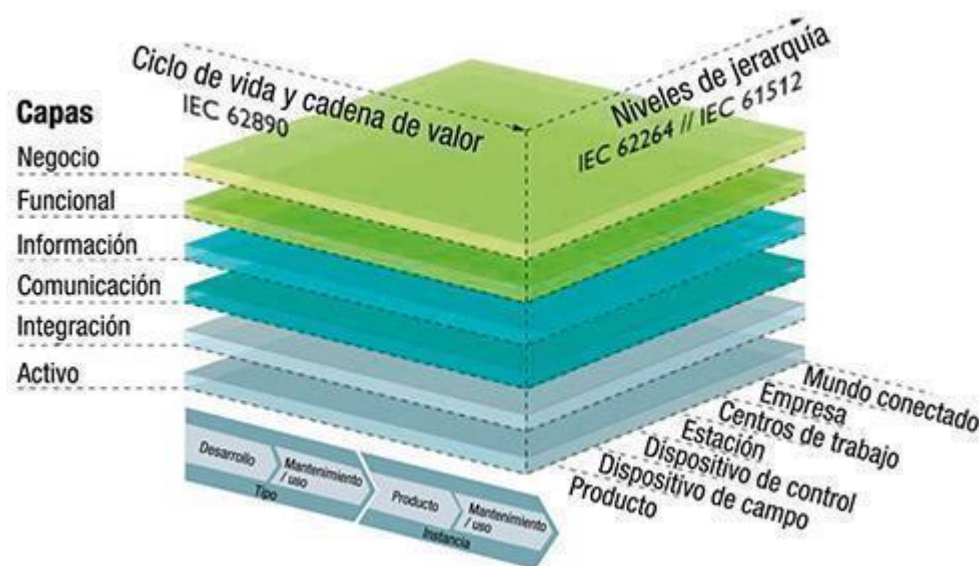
Ciclo de vida y cadena de valor
IEC 62890

Niveles de jerarquía
IEC 62264 // IEC 61512

Capas
Negocio
Funcional
Información
Comunicación
Integración
Activo

Mundo conectado
Empresa
Centros de trabajo
Estación
Dispositivo de control
Dispositivo de campo
Producto

Desarrollo
Mantenimiento / uso
Tipo
Producto
Mantenimiento / uso
Instancia